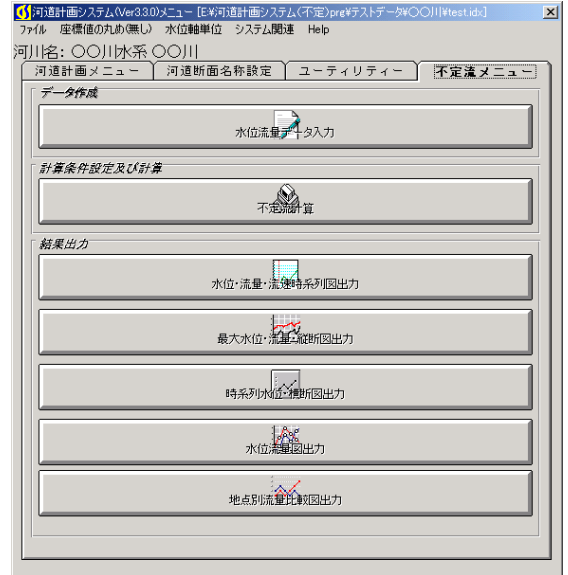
河道計画システム(Ver3.3.0)メニュー [E:¥河道計画システム(不定)prg¥テストデータ¥○○川¥test.idx]
ファイル 座標値の丸め(無し) 水位軸単位 システム関連 Help

河川名: ○○川水系 ○○川

河道計画メニュー | 河道断面名称設定 | ユーティリティー | 不定流メニュー

データ作成

水位流量データ入力

計算条件設定及び計算

不定流計算

結果出力

水位・流量・流速時系列図出力

最大水位・流量・縦断図出力

時系列水位・縦断図出力

水位流量図出力

地点別流量比較図出力